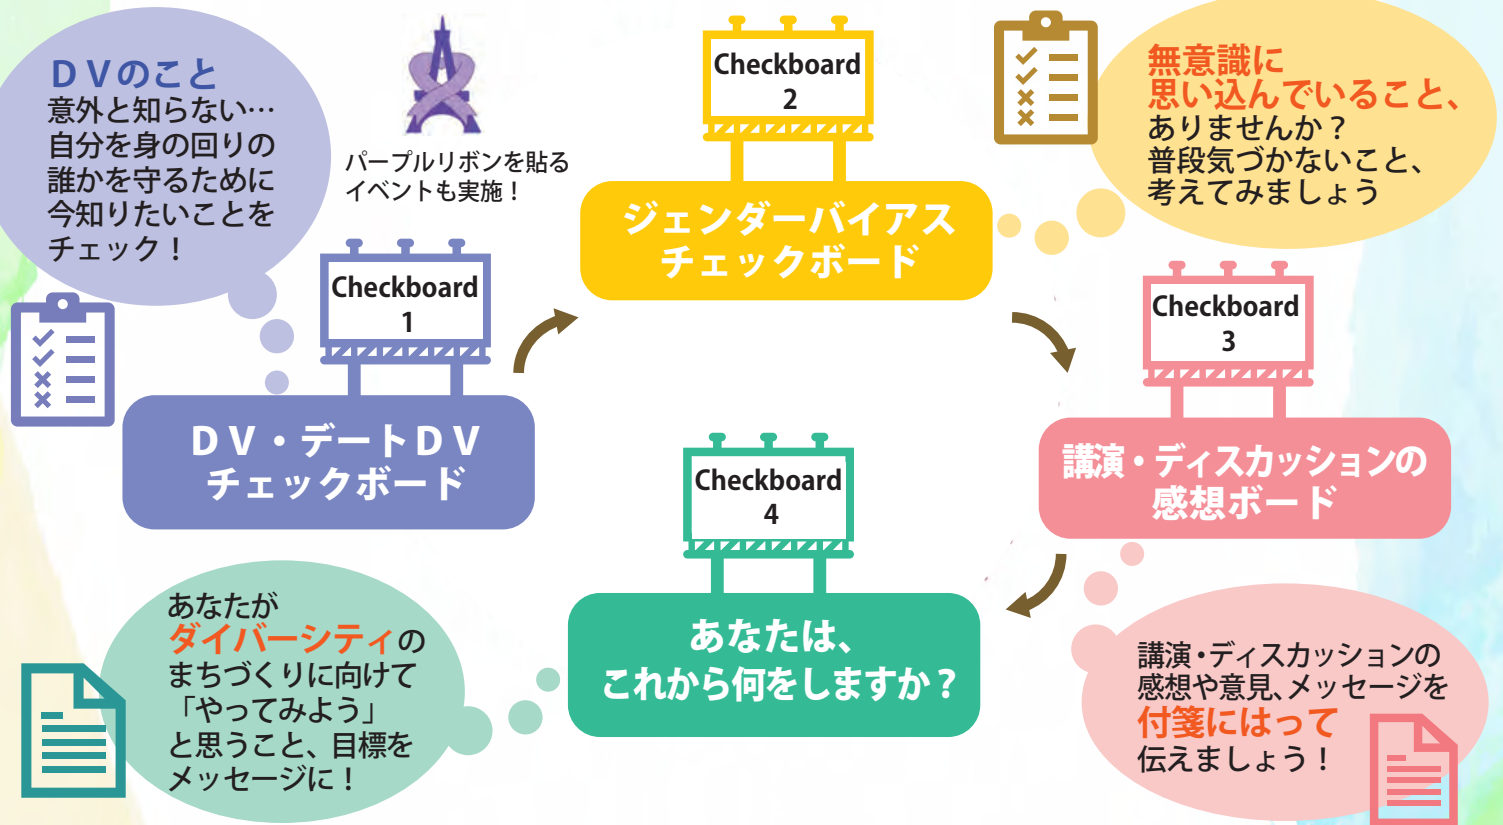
ＤＶのこと
意外と知らない…
自分を身の回りの
誰かを守るために
今知りたいことを
チェック！

パープルリボンを貼る
イベントも実施！

Checkboard
1

ＤＶ・デートＤＶ
チェックボード

Checkboard
2

ジェンダーバイアス
チェックボード

無意識に
思い込んでいること、
ありませんか？
普段気づかないこと、
考えてみましょう

Checkboard
3

講演・ディスカッションの
感想ボード

講演・ディスカッションの
感想や意見、メッセージを
付箋にはって
伝えましょう！

Checkboard
4

あなたは、
これから何をしますか？

あなたが
ダイバーシティの
まちづくりに向けて
「やってみよう」
と思うこと、目標を
メッセージに！